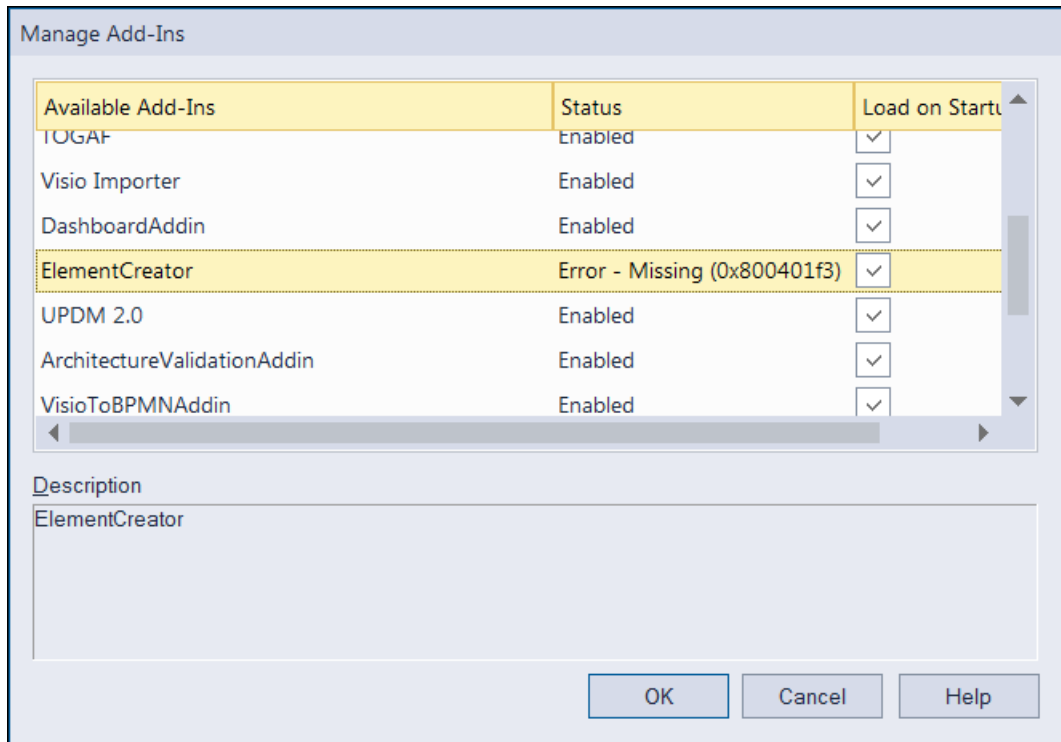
Manage Add-Ins

| Available Add-Ins | Status | Load on Startu |
|---|---|---|
| TOGAF | Enabled | |
| Visio Importer | Enabled | |
| DashboardAddin | Enabled | |
| ElementCreator | Error - Missing (0x800401f3) | |
| UPDM 2.0 | Enabled | |
| ArchitectureValidationAddin | Enabled | |
| VisioToBPMNAddin | Enabled | |

Description

ElementCreator

OK Cancel Help